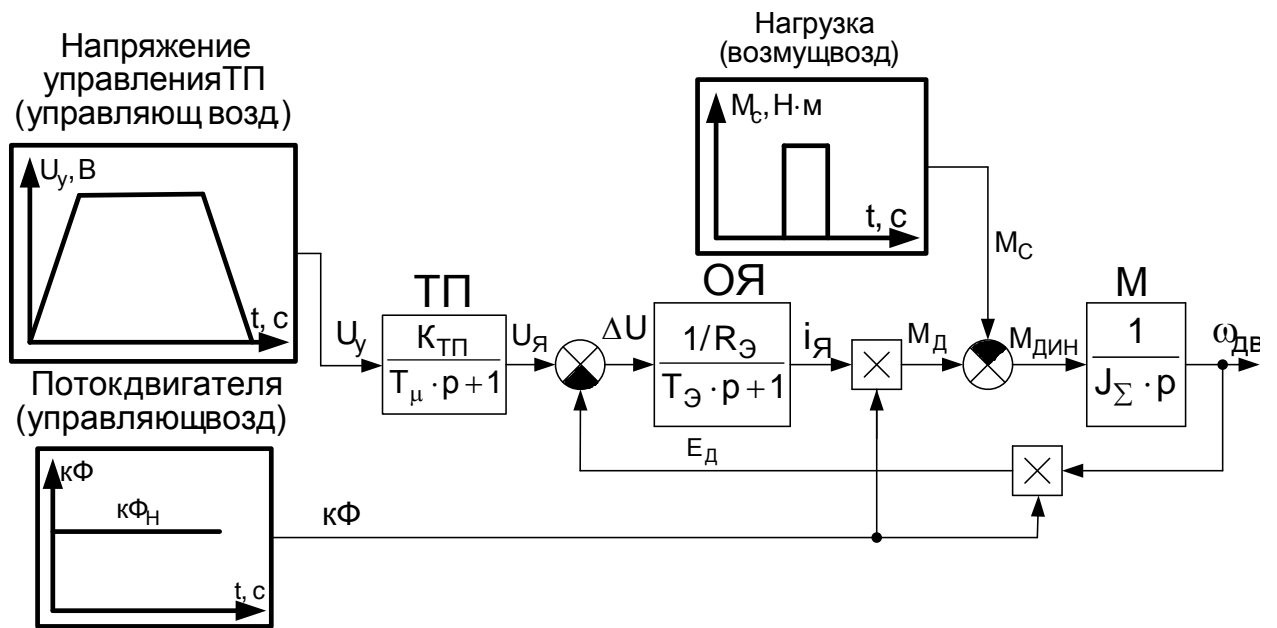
Напряжение управленияТП (управляющ возд.)

$U_y$, В

t, c

Нагрузка (возмущвозд)

$M_c$, Н·м

t, c

$M_C$

ТП

ОЯ

М

$U_y$

$\frac{K_{ТП}}{T_{\mu} \cdot p + 1}$

$U_Я$

$\Delta U$

$\frac{1/R_Э}{T_Э \cdot p + 1}$

$i_Я$

$M_Д$

$M_{ДИН}$

$\frac{1}{J_{\Sigma} \cdot p}$

$\omega_{ДВ}$

Потокдвигателя (управляющвозд)

$E_Д$

кФ

$кФ_Н$

кФ

t, c